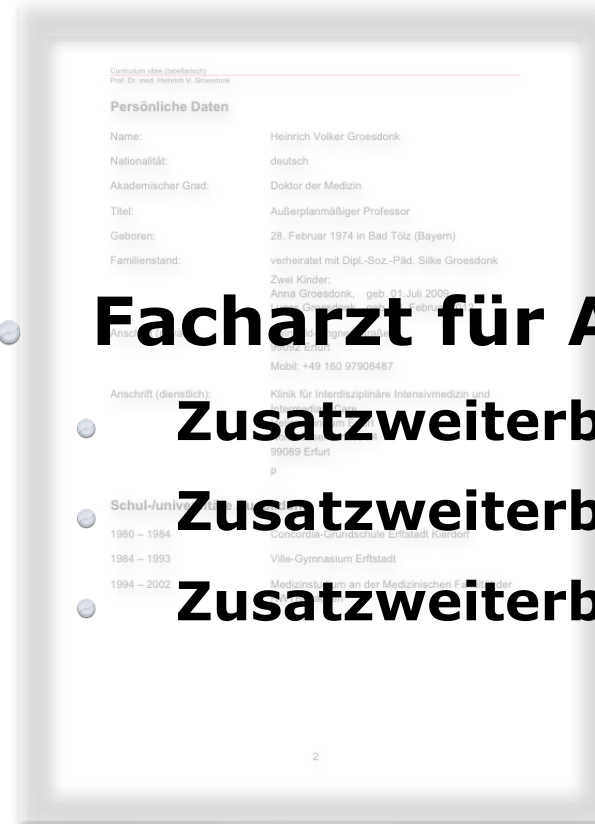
Curriculum vitae (tabellarisch)
Prof. Dr. med. Heinrich V. Groesdonk

Persönliche Daten

Name: Heinrich Volker Groesdonk

Nationalität: deutsch

Akademischer Grad: Doktor der Medizin

Titel: Außerplanmäßiger Professor

Geboren: 28. Februar 1974 in Bad Tölz (Bayern)

Familienstand: verheiratet mit Dipl.-Soz.-Päd. Silke Groesdonk
Zwei Kinder:
Anna Groesdonk, geb. 01 Juli 2009
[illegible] Groesdonk, geb. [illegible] Februar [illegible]

Anschrift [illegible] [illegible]
99092 Erfurt
Mobil: +49 160 97908487

Anschrift (dienstlich): Klinik für Interdisziplinäre Intensivmedizin und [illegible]
99089 Erfurt
P

Schul-/univ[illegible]
1980 – 1984 Concordia-Grundschule Erftstadt Kierdorf
1984 – 1993 Ville-Gymnasium Erftstadt
1994 – 2002 Medizinstudium an der Medizinischen Fakultät der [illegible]

2

Facharzt für A

Zusatzweiterb

Zusatzweiterb

Zusatzweiterb